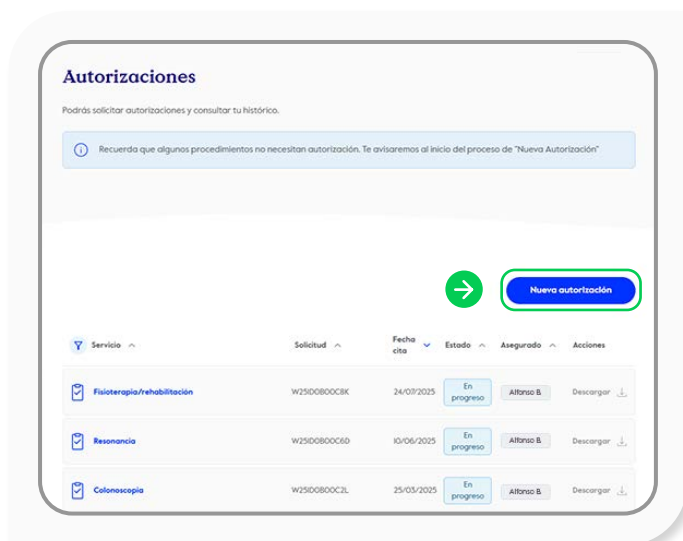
Autorizaciones

Podrás solicitar autorizaciones y consultar tu histórico.

Recuerda que algunos procedimientos no necesitan autorización. Te avisaremos al inicio del proceso de "Nueva Autorización"

Nueva autorización

| Servicio | Solicitud | Fecha cita | Estado | Asegurado | Acciones |
|---|---|---|---|---|---|
| Fisioterapia/rehabilitación | W25IDOBOOC8K | 24/07/2025 | En progreso | Alfonso B. | Descargar |
| Resonancia | W25IDOBOOC6D | 10/06/2025 | En progreso | Alfonso B. | Descargar |
| Colonoscopia | W25IDOBOOC2L | 25/03/2025 | En progreso | Alfonso B. | Descargar |